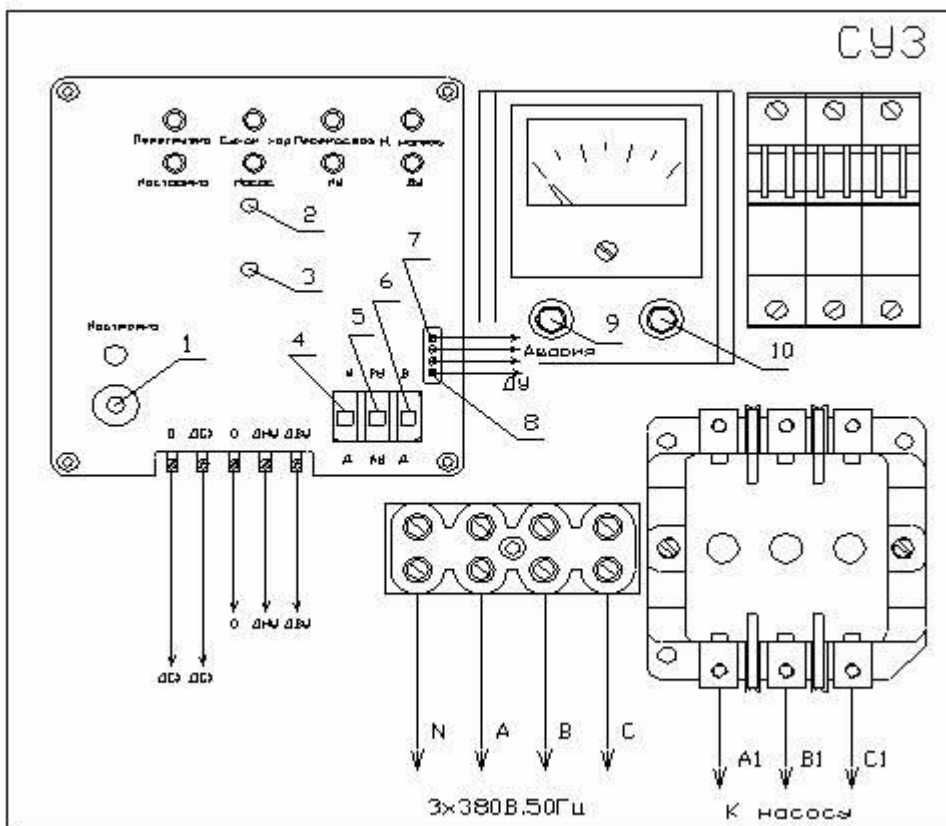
СУЗ

Перегрузка Сухой ход Перекос фаз Н. уровень

Неисправно Насос РУ ДУ

2

3

Неисправно

1

4

5

6

7

Авария

ДУ

8

9

10

Н РУ В

Д РЦ Д

0 ДСХ 0 ДНУ ДВУ

0 ДНУ ДВУ

ДСХ ДСХ

N A B C

3х380В.50Гц

A1 B1 C1

К насосу